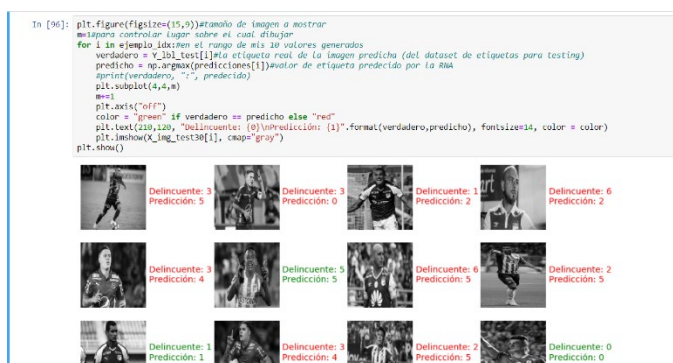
In [96]: plt.figure(figsize=(15,9))#tamaño de imagen a mostrar
m=1#para controlar lugar sobre el cual dibujar
for i in ejemplo_idx:#en el rango de mis 10 valores generados
    verdadero = Y_lbl_test[i]#la etiqueta real de la imagen predicha (del dataset de etiquetas para testing)
    predicho = np.argmax(predicciones[i])#valor de etiqueta predecido por la RNA
    #print(verdadero, ":", predecido)
    plt.subplot(4,4,m)
    m+=1
    plt.axis("off")
    color = "green" if verdadero == predicho else "red"
    plt.text(210,120, "Delincuente: {0}\nPredicción: {1}".format(verdadero,predicho), fontsize=14, color = color)
    plt.imshow(X_img_test30[i], cmap="gray")
plt.show()

Delincuente: 3
Predicción: 5

Delincuente: 3
Predicción: 0

Delincuente: 1
Predicción: 2

Delincuente: 6
Predicción: 2

Delincuente: 3
Predicción: 4

Delincuente: 5
Predicción: 5

Delincuente: 6
Predicción: 5

Delincuente: 2
Predicción: 5

Delincuente: 1
Predicción: 1

Delincuente: 3
Predicción: 4

Delincuente: 2
Predicción: 5

Delincuente: 0
Predicción: 0